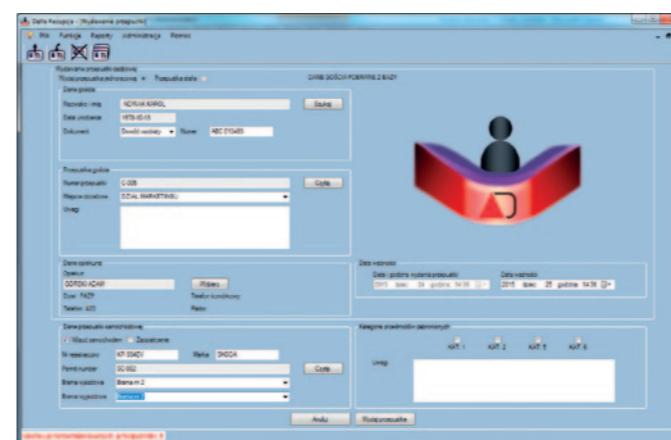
Delta Recepcja - [Wydawanie przepustki]

Plik Funkcje Raporty Administracja Pomoc

Wydawanie przepustki osobowej

Wydaj przepustkę jednorazową Przepustka stała

DANE GOŚCIA POBRANE Z BAZY

Dane gościa

Nazwisko i imię NOWAK KAROL Szukaj

Data urodzenia 1978-02-15

Dokument Dowód osobisty Numer ABC 0104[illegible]

Przepustka gościa

Numer przepustki G 009 Czytaj

Miejsce docelowe DZIAŁ MARKETINGU

Uwagi

Dane opiekuna

Opiekun

GÓRSKI ADAM Wybierz

Dział: PAZP Telefon komórkowy

Telefon: 423 Pokój

Data ważności

Data i godzina wydania przepustki Data ważności

2015 lipiec 24 godzina 14:36 2015 lipiec 25 godzina 14:36

Dane przepustki samochodowej

Własny samochód Zezwolenie

Nr rejestracyjny KR 3345DV Marka SKODA

Permit number SC 002 Czytaj

Brama wjazdowa Brama nr 2

Brama wyjazdowa Brama nr 3

Kategorie przedmiotów zabronionych

KAT 1 KAT 2 KAT 3 KAT 4

Uwagi

Anuluj Wydaj przepustkę

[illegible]